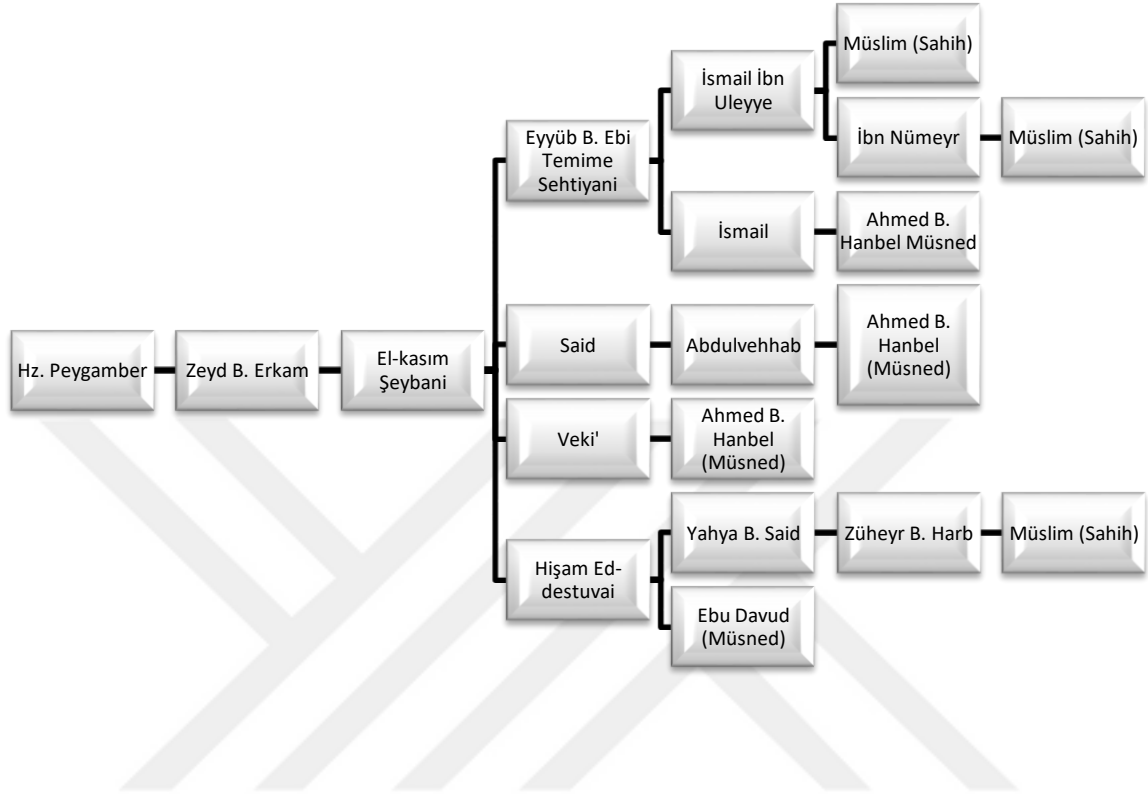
Hz. Peygamber

Zeyd B. Erkam

El-kasım Şeybani

Eyyüb B. Ebi Temime Sehtiyani

İsmail İbn Uleyye

Müslim (Sahih)

İbn Nümeyr

Müslim (Sahih)

İsmail

Ahmed B. Hanbel Müsned

Said

Abdulvehhab

Ahmed B. Hanbel (Müsned)

Veki'

Ahmed B. Hanbel (Müsned)

Hişam Ed-destuvai

Yahya B. Said

Züheyr B. Harb

Müslim (Sahih)

Ebu Davud (Müsned)